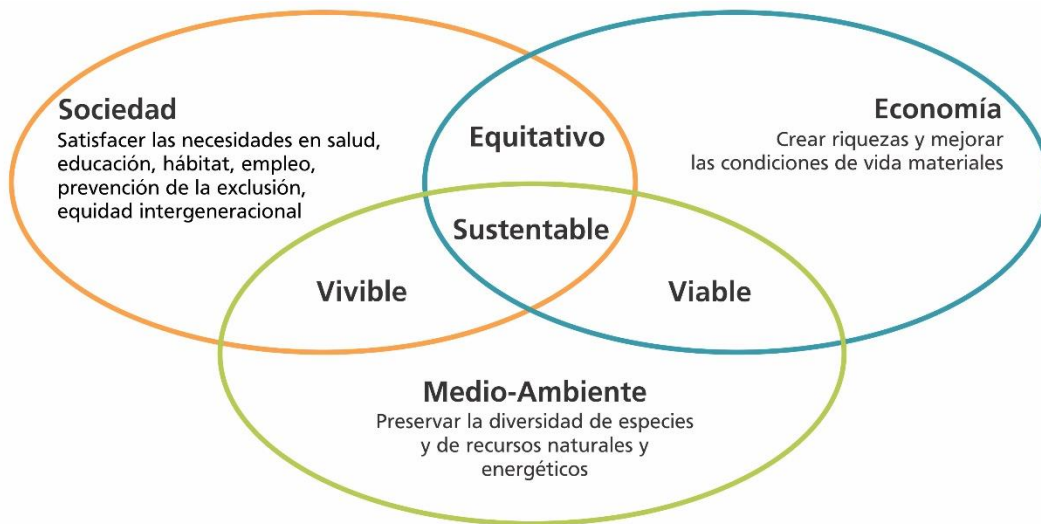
Sociedad
Satisfacer las necesidades en salud, educación, hábitat, empleo, prevención de la exclusión, equidad intergeneracional

Equitativo

Economía
Crear riquezas y mejorar las condiciones de vida materiales

Sustentable

Vivible

Viable

Medio-Ambiente
Preservar la diversidad de especies y de recursos naturales y energéticos